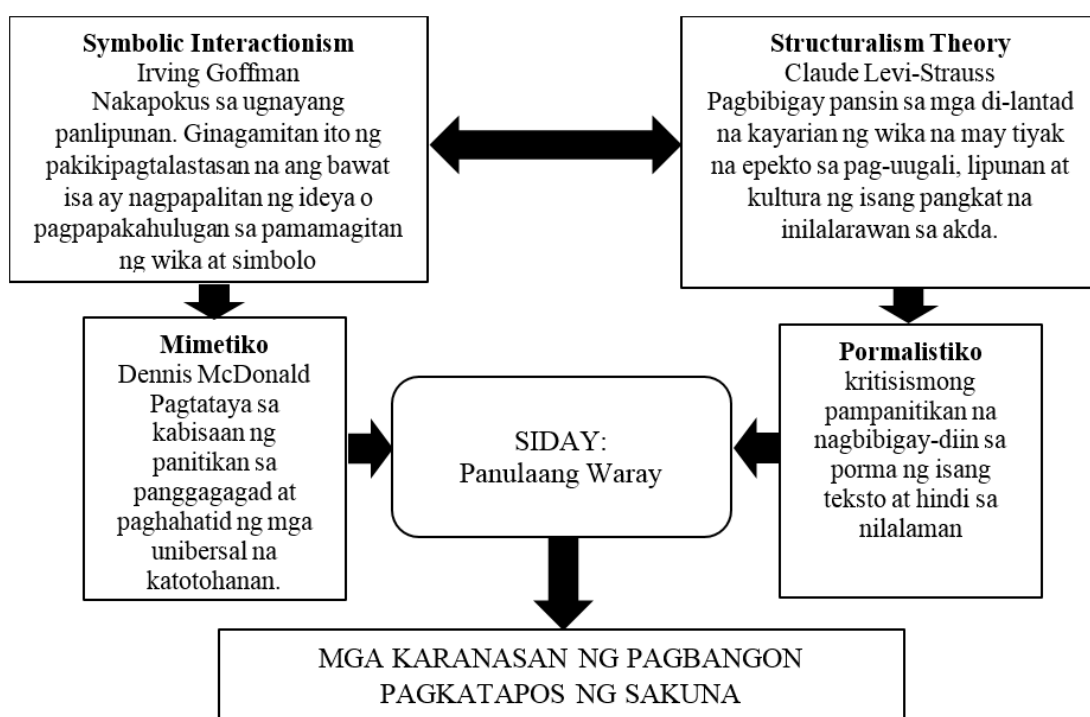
**Symbolic Interactionism**
Irving Goffman
Nakapokus sa ugnayang panlipunan. Ginagamitan ito ng pakikipagtalastasan na ang bawat isa ay nagpapalitan ng ideya o pagpapakahulugan sa pamamagitan ng wika at simbolo

**Structuralism Theory**
Claude Levi-Strauss
Pagbibigay pansin sa mga di-lantad na kayarian ng wika na may tiyak na epekto sa pag-uugali, lipunan at kultura ng isang pangkat na inilalarawan sa akda.

**Mimetiko**
Dennis McDonald
Pagtataya sa kabisaan ng panitikan sa panggagagad at paghahatid ng mga unibersal na katotohanan.

SIDAY:
Panulaang Waray

**Pormalistiko**
kritisismong pampanitikan na nagbibigay-diin sa porma ng isang teksto at hindi sa nilalaman

MGA KARANASAN NG PAGBANGON PAGKATAPOS NG SAKUNA